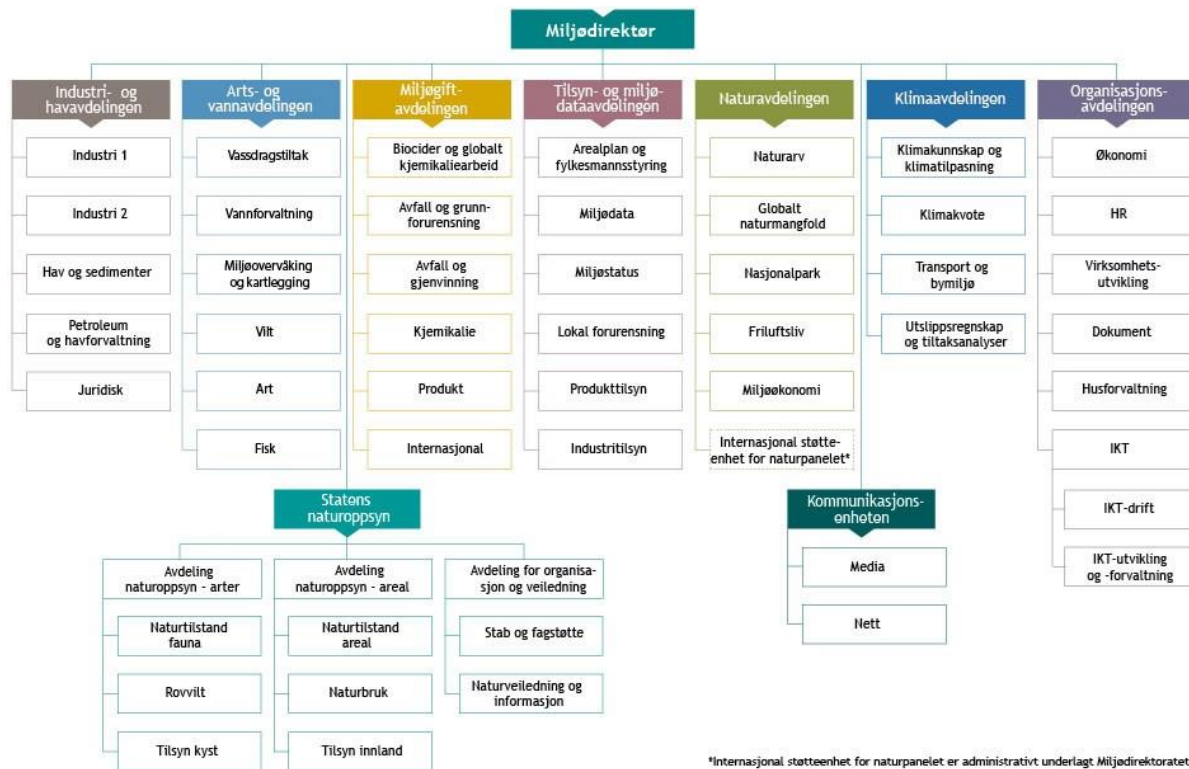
Miljødirektør

Industri- og havavdelingen
Industri 1
Industri 2
Hav og sedimenter
Petroleum og havforvaltning
Juridisk

Arts- og vannavdelingen
Vassdragstiltak
Vannforvaltning
Miljøovervåking og kartlegging
Vilt
Art
Fisk

Miljøgiftavdelingen
Biocider og globalt kjemikaliearbeid
Avfall og grunnforurensning
Avfall og gjenvinning
Kjemikalie
Produkt
Internasjonal

Tilsyn- og miljødataavdelingen
Arealplan og fylkesmannsstyring
Miljødata
Miljøstatus
Lokal forurensning
Produkttilsyn
Industritilsyn

Naturavdelingen
Naturarv
Globalt naturmangfold
Nasjonalpark
Friluftsliv
Miljøøkonomi
Internasjonal støtteenhet for naturpanelet*

Klimaavdelingen
Klimakunnskap og klimatilpasning
Klimakvote
Transport og bymiljø
Utslippsregnskap og tiltaksanalyser

Organisasjonsavdelingen
Økonomi
HR
Virksomhetsutvikling
Dokument
Husforvaltning
IKT
IKT-drift
IKT-utvikling og -forvaltning

Statens naturoppsyn
Avdeling naturoppsyn - arter
Naturtilstand fauna
Rovvilt
Tilsyn kyst
Avdeling naturoppsyn - areal
Naturtilstand areal
Naturbruk
Tilsyn innland
Avdeling for organisasjon og veiledning
Stab og fagstøtte
Naturveiledning og informasjon

Kommunikasjonsenheten
Media
Nett

*Internasjonal støtteenhet for naturpanelet er administrativt underlagt Miljødirektoratet